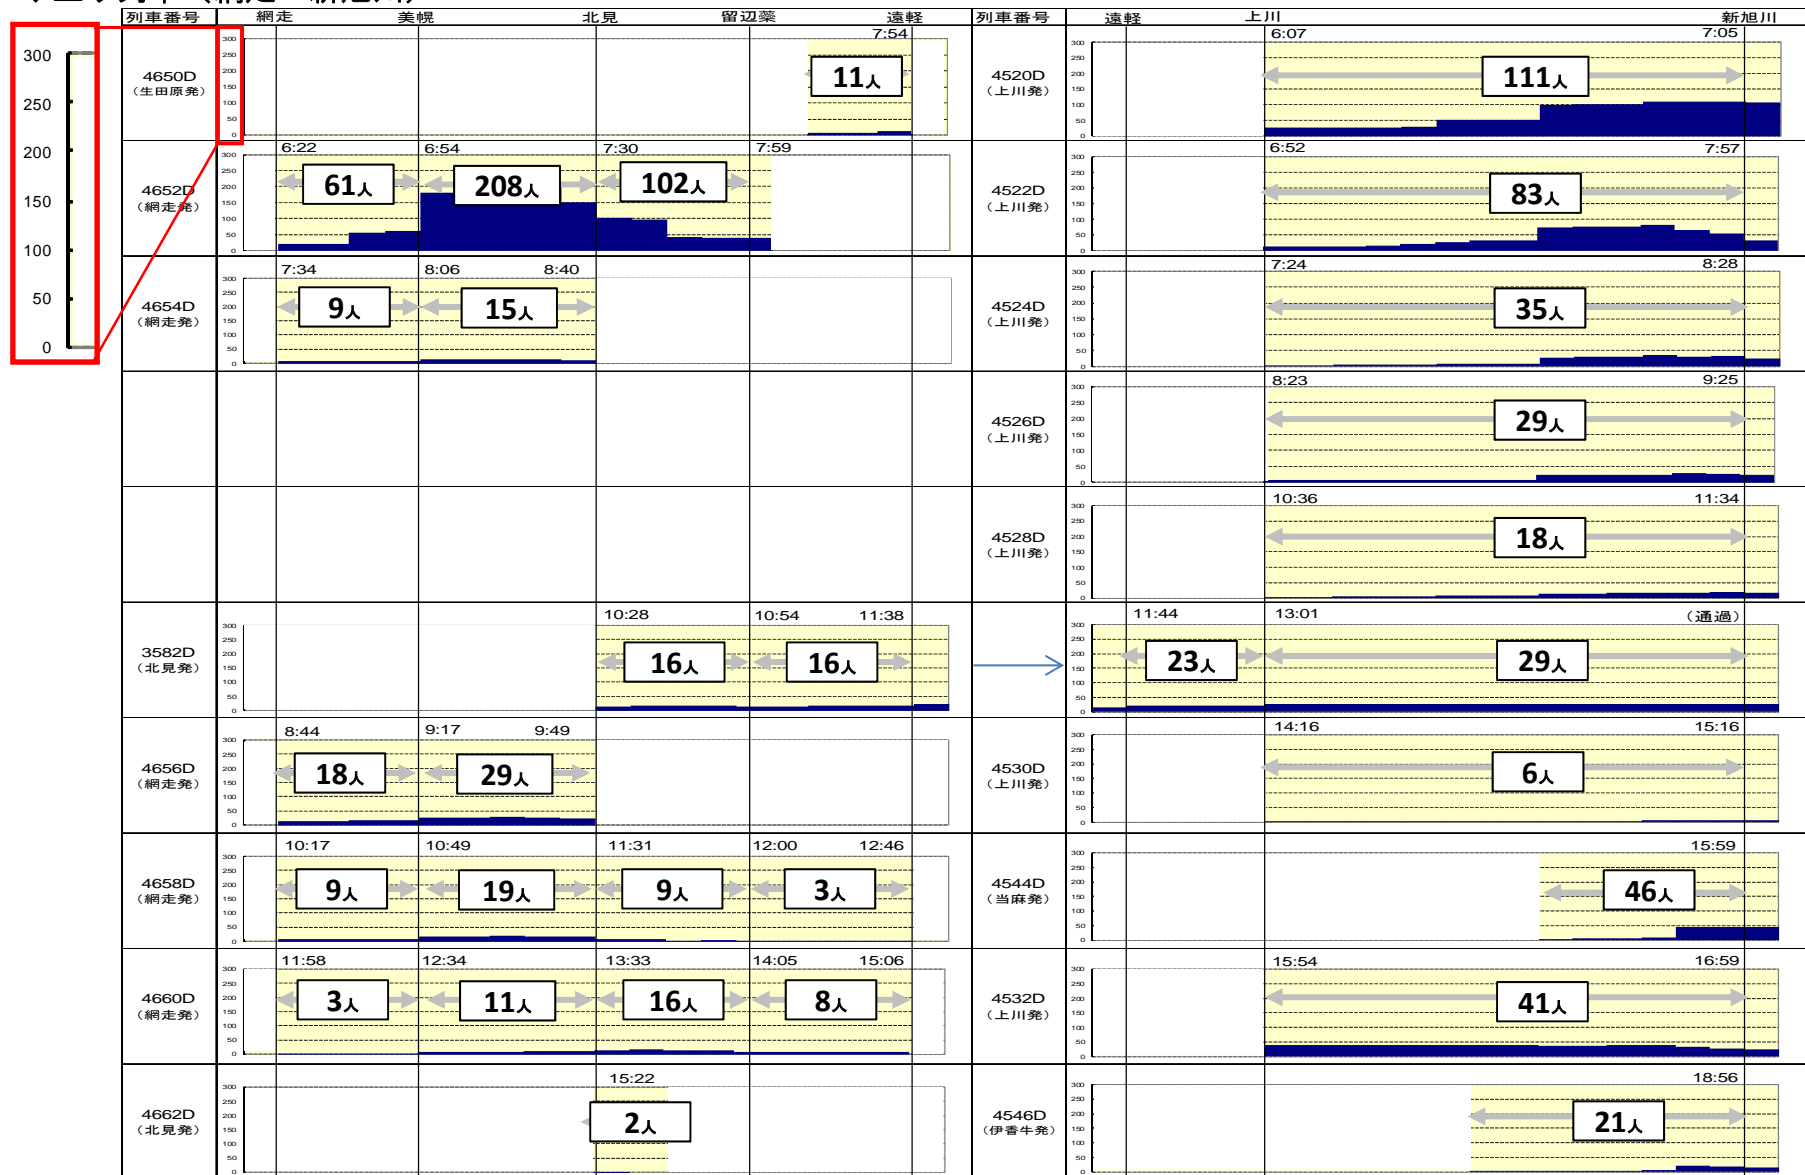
300
250
200
150
100
50
0

| 列車番号 | 網走 | 美幌 | 北見 | 留辺蘂 | 遠軽 | 列車番号 | 遠軽 | 上川 | 新旭川 |
|---|---|---|---|---|---|---|---|---|---|
| 4650D（生田原発） | | | | 7:54 11人 | | 4520D（上川発） | | 6:07 111人 | 7:05 |
| 4652D（網走発） | 6:22 61人 | 6:54 208人 | 7:30 102人 | 7:59 | | 4522D（上川発） | | 6:52 83人 | 7:57 |
| 4654D（網走発） | 7:34 9人 | 8:06 15人 | 8:40 | | | 4524D（上川発） | | 7:24 35人 | 8:28 |
| | | | | | | 4526D（上川発） | | 8:23 29人 | 9:25 |
| | | | | | | 4528D（上川発） | | 10:36 18人 | 11:34 |
| 3582D（北見発） | | | 10:28 16人 | 10:54 16人 | 11:38 | | 11:44 23人 | 13:01 29人 | （通過） |
| 4656D（網走発） | 8:44 18人 | 9:17 29人 | 9:49 | | | 4530D（上川発） | | 14:16 6人 | 15:16 |
| 4658D（網走発） | 10:17 9人 | 10:49 19人 | 11:31 9人 | 12:00 3人 | 12:46 | 4544D（当麻発） | | 46人 | 15:59 |
| 4660D（網走発） | 11:58 3人 | 12:34 11人 | 13:33 16人 | 14:05 8人 | 15:06 | 4532D（上川発） | | 15:54 41人 | 16:59 |
| 4662D（北見発） | | | 15:22 2人 | | | 4546D（伊香牛発） | | 21人 | 18:56 |